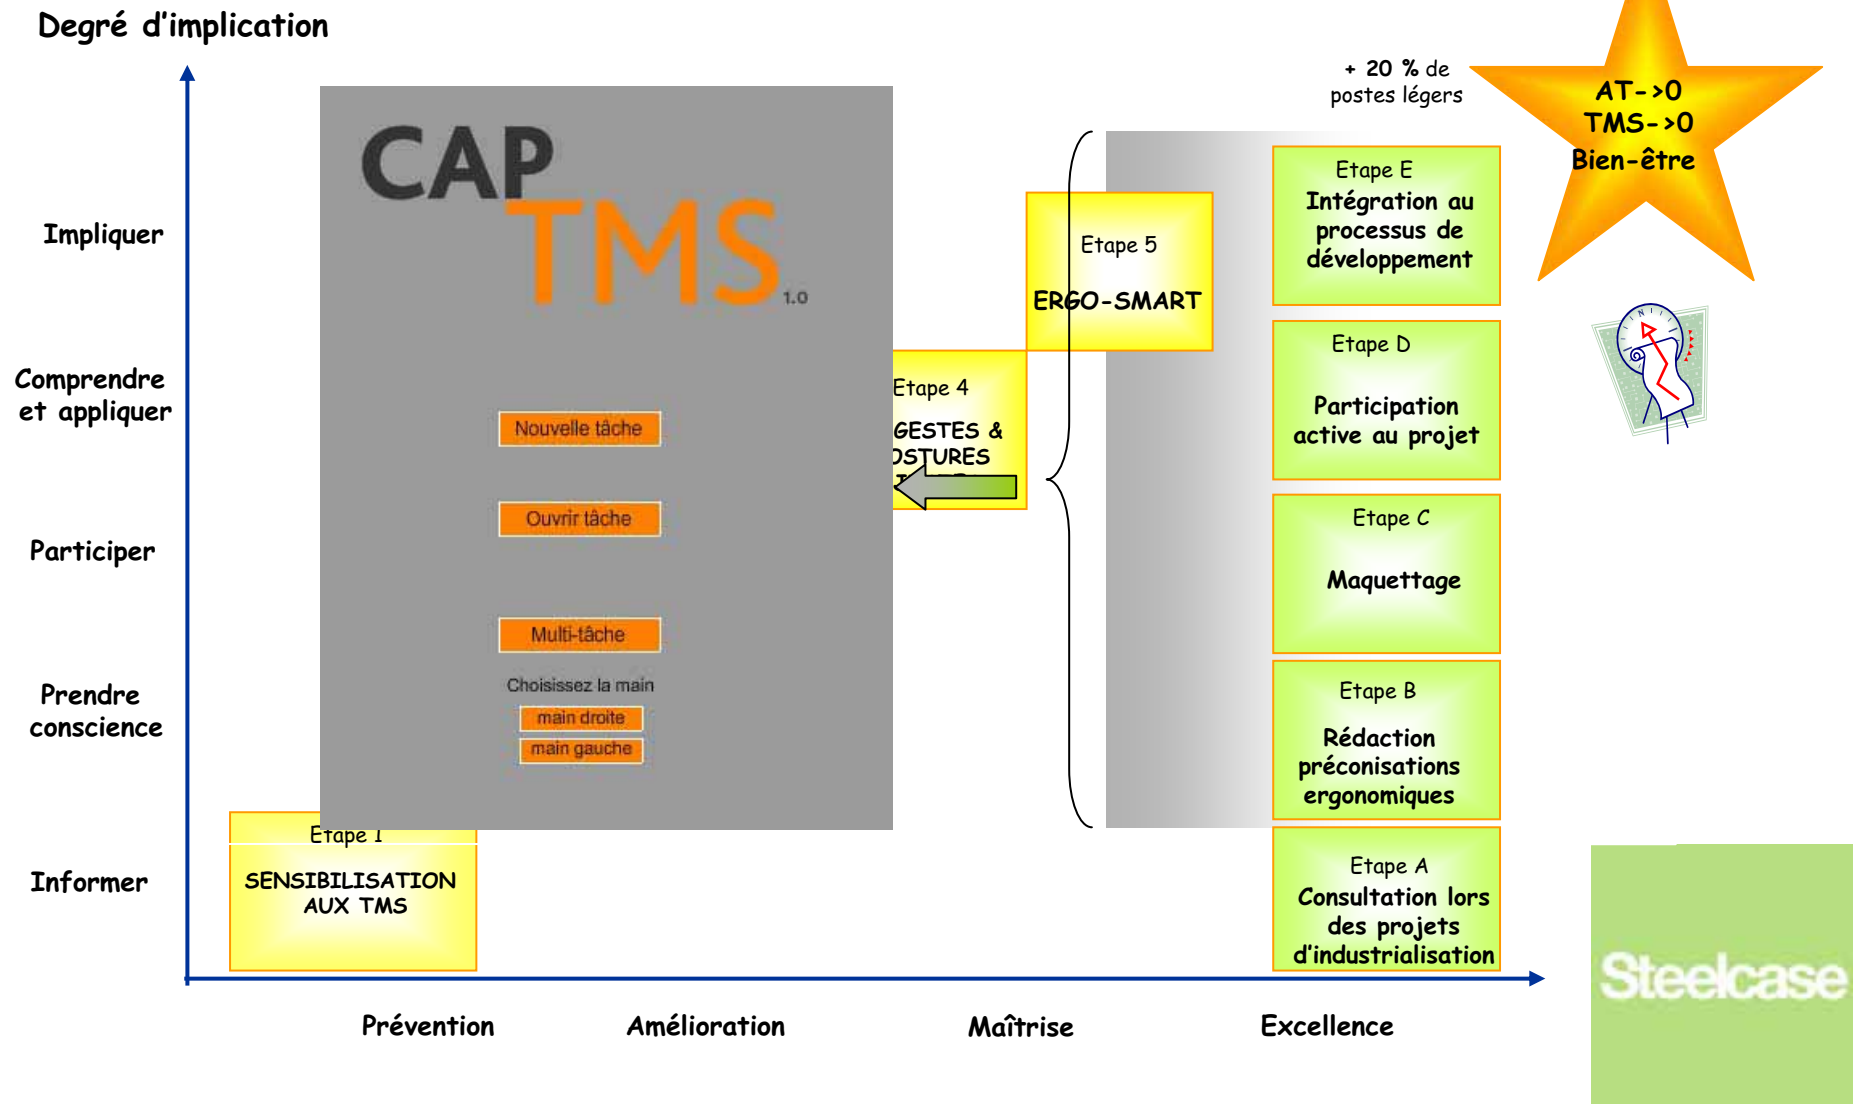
Degré d'implication

+ 20 % de postes légers

AT->0
TMS->0
Bien-être

Impliquer

Comprendre et appliquer

Participer

Prendre conscience

Informer

CAP TMS 1.0

Nouvelle tâche

Ouvrir tâche

Multi-tâche

Choisissez la main

main droite

main gauche

Etape 1
SENSIBILISATION AUX TMS

Etape 4
GESTES & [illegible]STURES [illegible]

Etape 5
ERGO-SMART

Etape E
Intégration au processus de développement

Etape D
Participation active au projet

Etape C
Maquettage

Etape B
Rédaction préconisations ergonomiques

Etape A
Consultation lors des projets d'industrialisation

Steelcase

Prévention

Amélioration

Maîtrise

Excellence